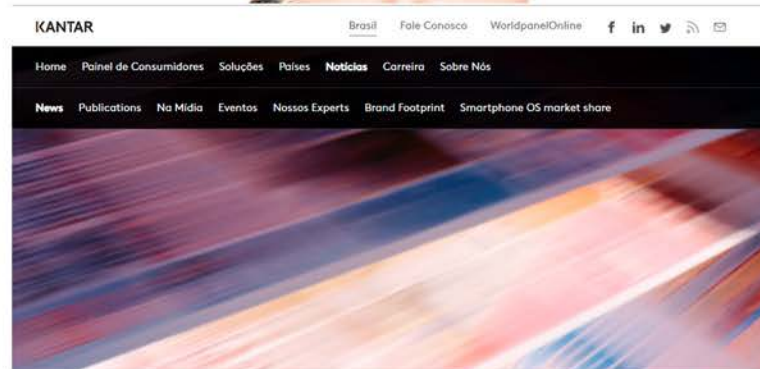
KANTAR

Brasil Fale Conosco WorldpanelOnline f in

Home Painel de Consumidores Soluções Países Notícias Carreira Sobre Nós

News Publications Na Mídia Eventos Nossos Experts Brand Footprint Smartphone OS market share